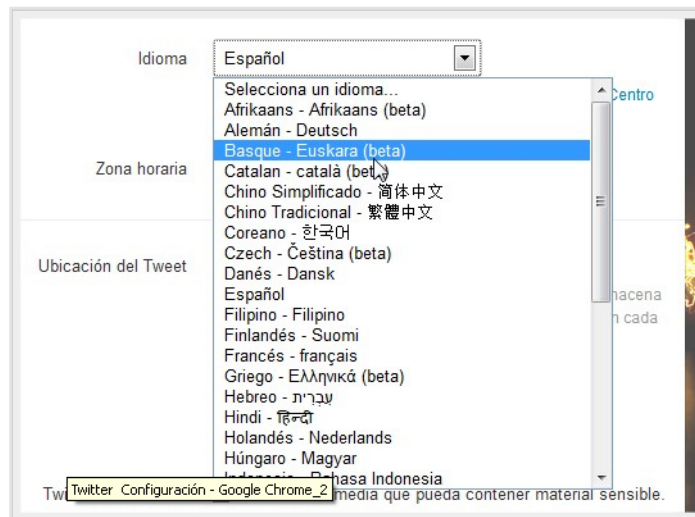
Idioma

Español

Selecciona un idioma...
Afrikaans - Afrikaans (beta)
Alemán - Deutsch
Basque - Euskara (beta)
Catalan - català (bet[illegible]
Chino Simplificado - 简体中文
Chino Tradicional - 繁體中文
Coreano - 한국어
Czech - Čeština (beta)
Danés - Dansk
Español
Filipino - Filipino
Finlandés - Suomi
Francés - français
Griego - Ελληνικά (beta)
Hebreo - עִבְרִית
Hindi - हिन्दी
Holandés - Nederlands
Húngaro - Magyar
Indonesio - Bahasa Indonesia

Centro

Zona horaria

Ubicación del Tweet

nacena
n cada

Tw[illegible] media que pueda contener material sensible.

Twitter Configuración - Google Chrome_2